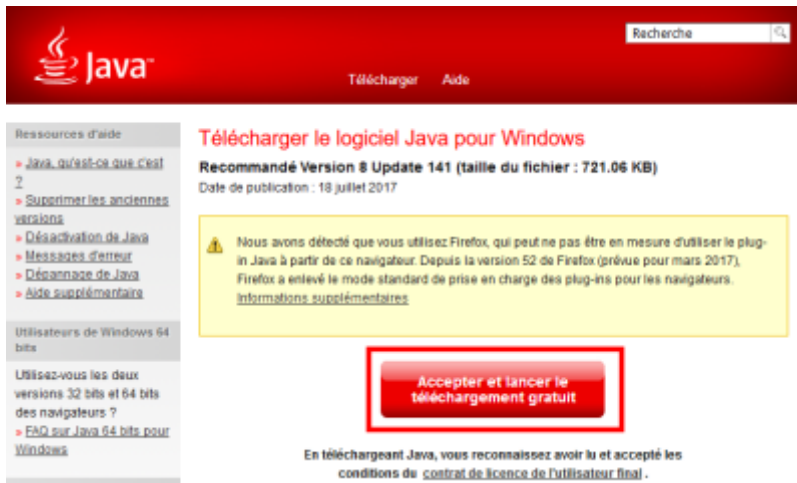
Java™

Recherche

Télécharger Aide

Ressources d'aide

» Java, qu'est-ce que c'est ?
» Supprimer les anciennes versions
» Désactivation de Java
» Messages d'erreur
» Dépannage de Java
» Aide supplémentaire

Utilisateurs de Windows 64 bits

Utilisez-vous les deux versions 32 bits et 64 bits des navigateurs ?
» FAQ sur Java 64 bits pour Windows

Télécharger le logiciel Java pour Windows

Recommandé Version 8 Update 141 (taille du fichier : 721.06 KB)

Date de publication : 18 juillet 2017

Nous avons détecté que vous utilisez Firefox, qui peut ne pas être en mesure d'utiliser le plug-in Java à partir de ce navigateur. Depuis la version 52 de Firefox (prévue pour mars 2017), Firefox a enlevé le mode standard de prise en charge des plug-ins pour les navigateurs. Informations supplémentaires

Accepter et lancer le téléchargement gratuit

En téléchargeant Java, vous reconnaissez avoir lu et accepté les conditions du contrat de licence de l'utilisateur final .